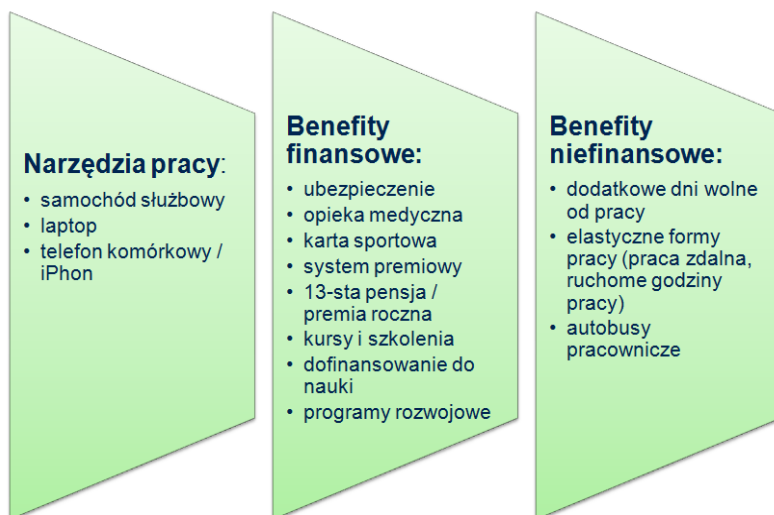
Narzędzia pracy:
- samochód służbowy
- laptop
- telefon komórkowy / iPhon

Benefity finansowe:
- ubezpieczenie
- opieka medyczna
- karta sportowa
- system premiowy
- 13-sta pensja / premia roczna
- kursy i szkolenia
- dofinansowanie do nauki
- programy rozwojowe

Benefity niefinansowe:
- dodatkowe dni wolne od pracy
- elastyczne formy pracy (praca zdalna, ruchome godziny pracy)
- autobusy pracownicze